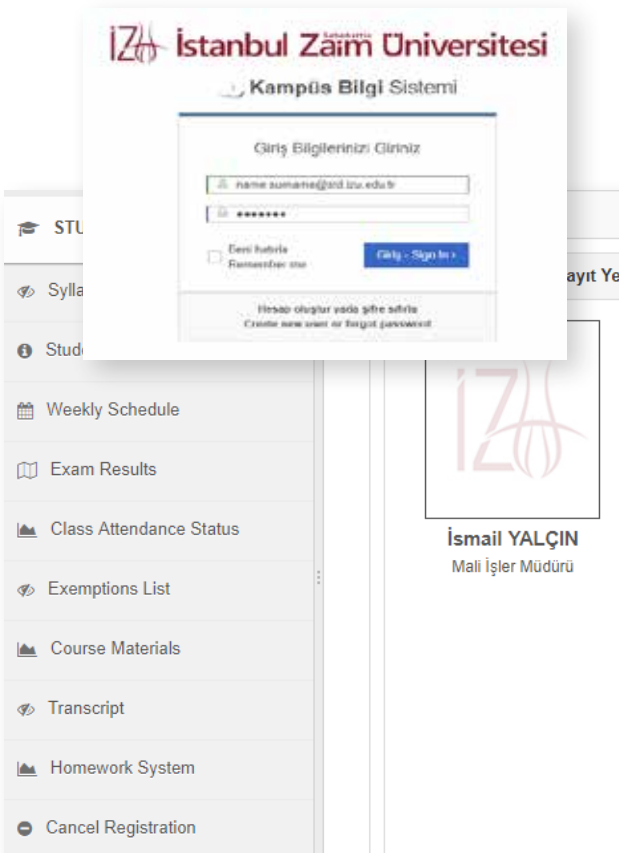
İZÜ İstanbul Sabahattin Zaim Üniversitesi

Kampüs Bilgi Sistemi

Giriş Bilgilerinizi Giriniz

name.surname@std.izu.edu.tr

•••••••

Beni hatırla
Remember me

Giriş - Sign In ›

Hesap oluştur yada şifre sıfırla
Create new user or forgot password

STU

Sylla

Stud

Weekly Schedule

Exam Results

Class Attendance Status

Exemptions List

Course Materials

Transcript

Homework System

Cancel Registration

ayıt Ye

İsmail YALÇIN
Mali İşler Müdürü